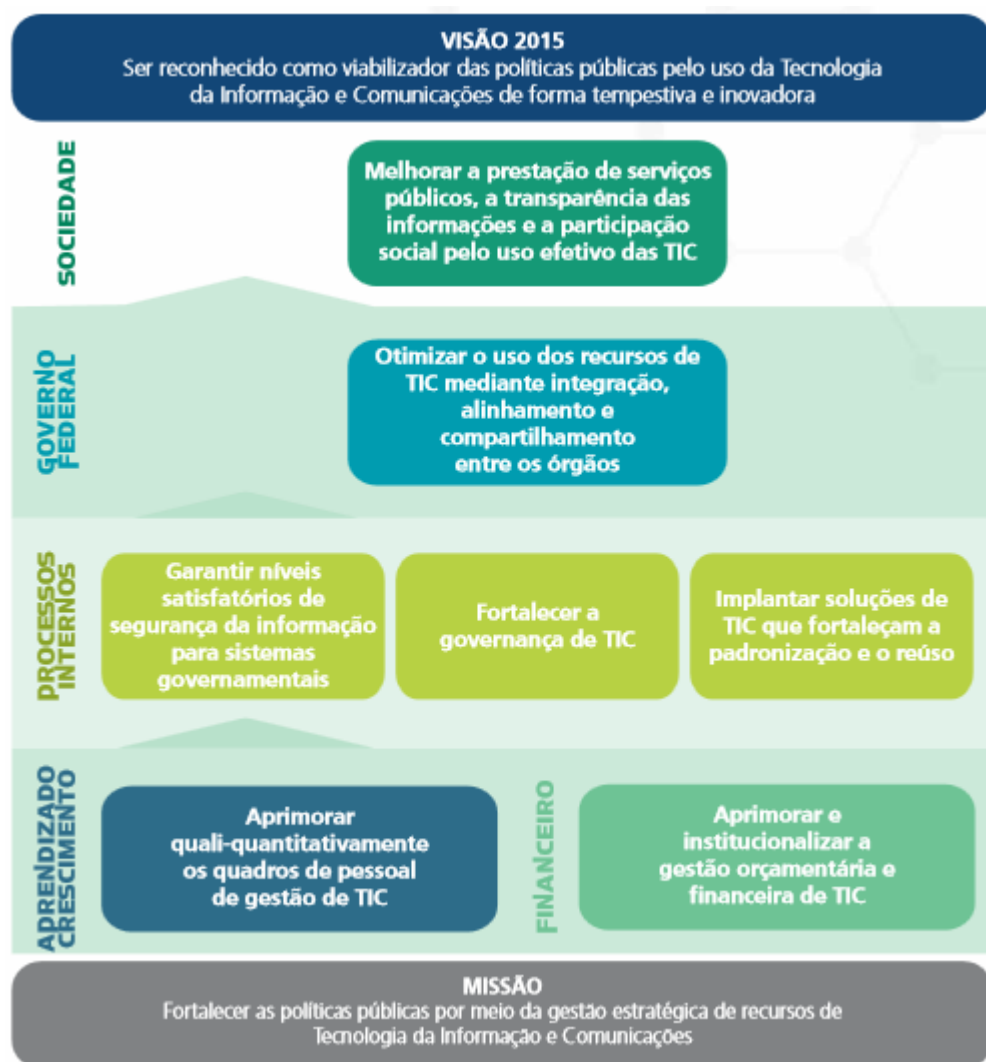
VISÃO 2015
Ser reconhecido como viabilizador das políticas públicas pelo uso da Tecnologia da Informação e Comunicações de forma tempestiva e inovadora

SOCIEDADE

Melhorar a prestação de serviços públicos, a transparência das informações e a participação social pelo uso efetivo das TIC

GOVERNO FEDERAL

Otimizar o uso dos recursos de TIC mediante integração, alinhamento e compartilhamento entre os órgãos

PROCESSOS INTERNOS

Garantir níveis satisfatórios de segurança da informação para sistemas governamentais

Fortalecer a governança de TIC

Implantar soluções de TIC que fortaleçam a padronização e o reúso

APRENDIZADO CRESCIMENTO

Aprimorar quali-quantitativamente os quadros de pessoal de gestão de TIC

FINANCEIRO

Aprimorar e institucionalizar a gestão orçamentária e financeira de TIC

MISSÃO
Fortalecer as políticas públicas por meio da gestão estratégica de recursos de Tecnologia da Informação e Comunicações